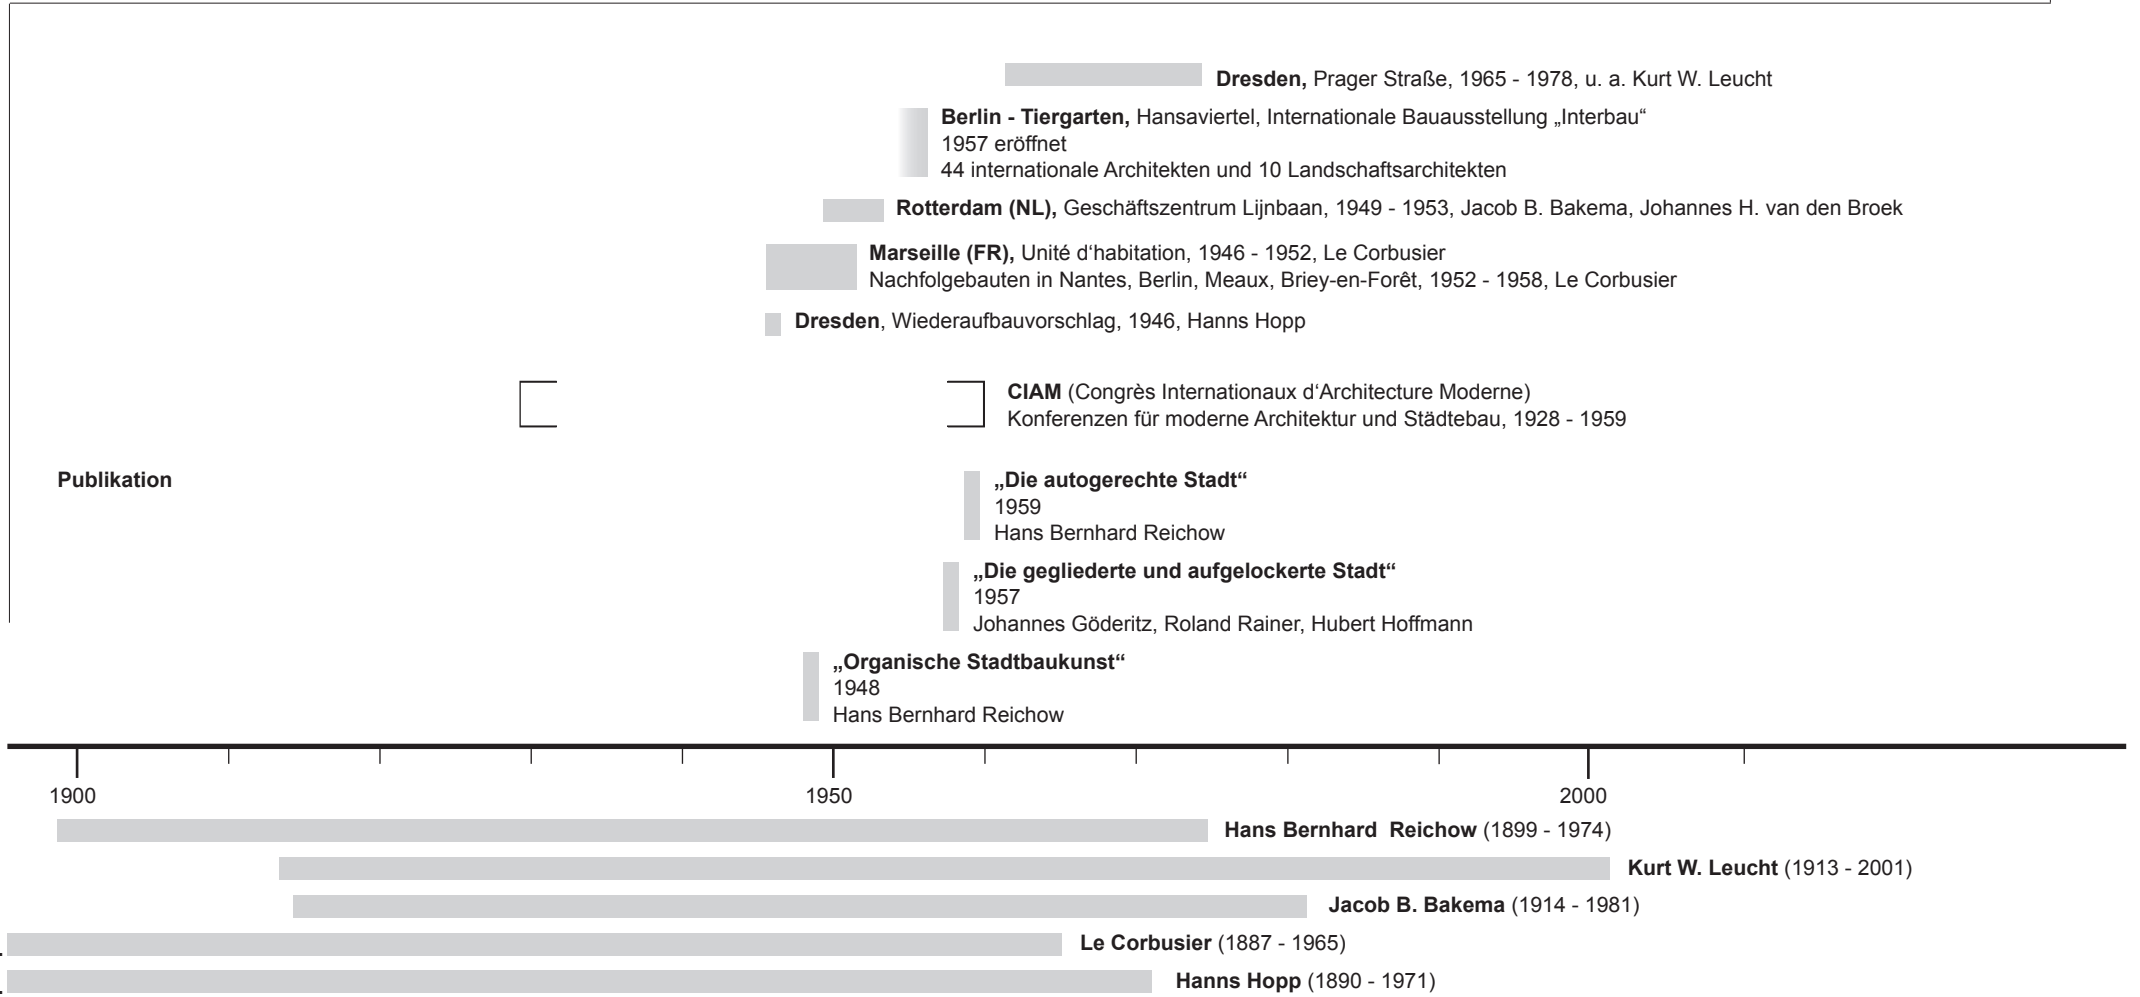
**Dresden,** Prager Straße, 1965 - 1978, u. a. Kurt W. Leucht

**Berlin - Tiergarten,** Hansaviertel, Internationale Bauausstellung „Interbau“
1957 eröffnet
44 internationale Architekten und 10 Landschaftsarchitekten

**Rotterdam (NL),** Geschäftszentrum Lijnbaan, 1949 - 1953, Jacob B. Bakema, Johannes H. van den Broek

**Marseille (FR),** Unité d‘habitation, 1946 - 1952, Le Corbusier
Nachfolgebauten in Nantes, Berlin, Meaux, Briey-en-Forêt, 1952 - 1958, Le Corbusier

**Dresden**, Wiederaufbauvorschlag, 1946, Hanns Hopp

**CIAM** (Congrès Internationaux d‘Architecture Moderne)
Konferenzen für moderne Architektur und Städtebau, 1928 - 1959

**Publikation**

**„Die autogerechte Stadt“**
1959
Hans Bernhard Reichow

**„Die gegliederte und aufgelockerte Stadt“**
1957
Johannes Göderitz, Roland Rainer, Hubert Hoffmann

**„Organische Stadtbaukunst“**
1948
Hans Bernhard Reichow

1900

1950

2000

**Hans Bernhard Reichow** (1899 - 1974)

**Kurt W. Leucht** (1913 - 2001)

**Jacob B. Bakema** (1914 - 1981)

**Le Corbusier** (1887 - 1965)

**Hanns Hopp** (1890 - 1971)